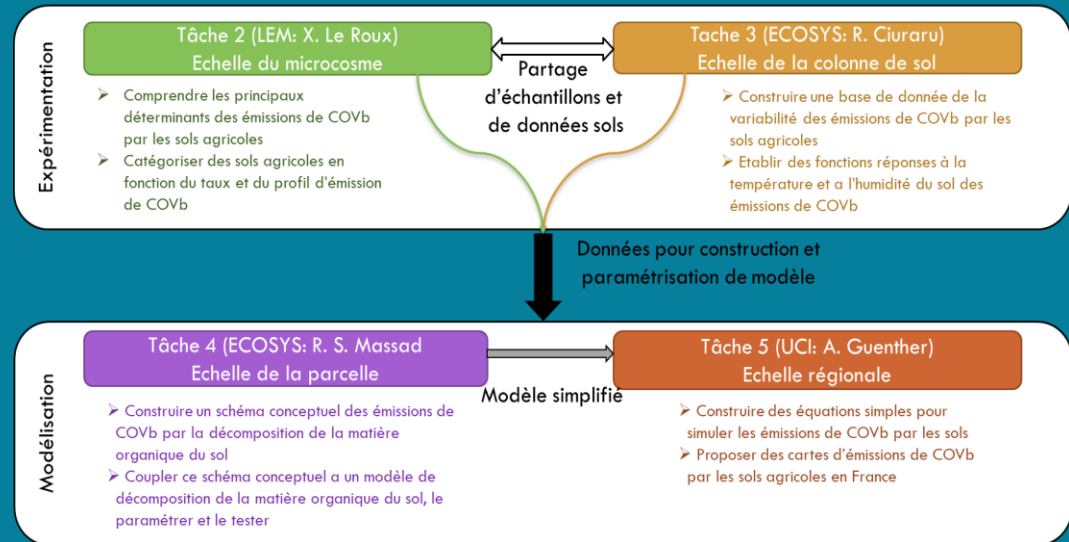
Expérimentation

Tâche 2 (LEM: X. Le Roux)
Echelle du microcosme

Comprendre les principaux déterminants des émissions de COVb par les sols agricoles
Catégoriser des sols agricoles en fonction du taux et du profil d'émission de COVb

Partage d'échantillons et de données sols

Tache 3 (ECOSYS: R. Ciuraru)
Echelle de la colonne de sol

Construire une base de donnée de la variabilité des émissions de COVb par les sols agricoles
Etablir des fonctions réponses à la température et a l'humidité du sol des émissions de COVb

Données pour construction et paramétrisation de modèle

Modélisation

Tâche 4 (ECOSYS: R. S. Massad
Echelle de la parcelle

Construire un schéma conceptuel des émissions de COVb par la décomposition de la matière organique du sol
Coupler ce schéma conceptuel a un modèle de décomposition de la matière organique du sol, le paramétrer et le tester

Modèle simplifié

Tâche 5 (UCI: A. Guenther)
Echelle régionale

Construire des équations simples pour simuler les émissions de COVb par les sols
Proposer des cartes d'émissions de COVb par les sols agricoles en France